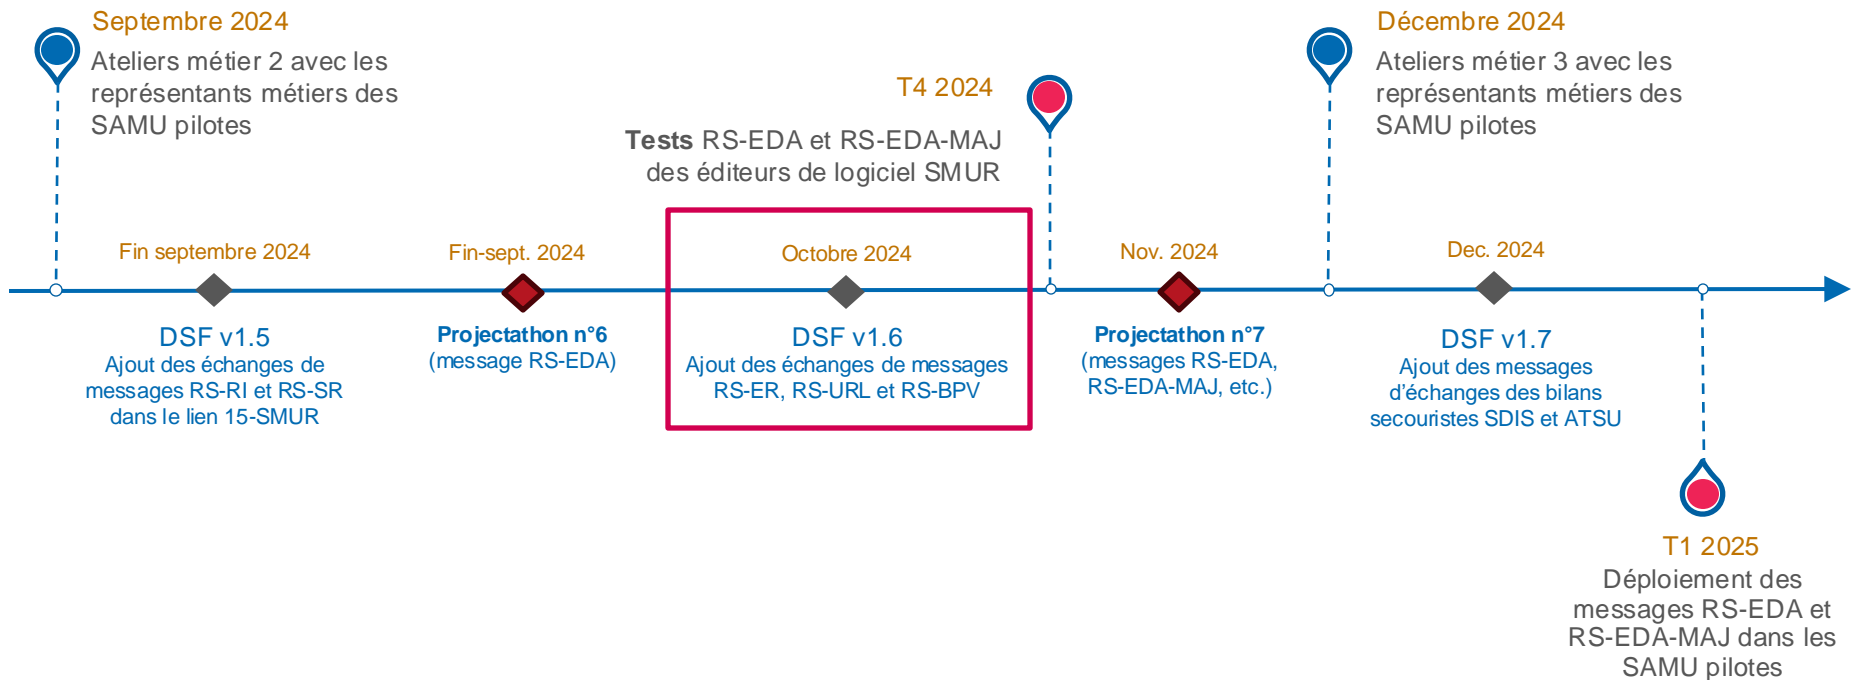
Septembre 2024
Ateliers métier 2 avec les représentants métiers des SAMU pilotes

T4 2024
**Tests** RS-EDA et RS-EDA-MAJ des éditeurs de logiciel SMUR

Décembre 2024
Ateliers métier 3 avec les représentants métiers des SAMU pilotes

Fin septembre 2024
DSF v1.5
Ajout des échanges de messages RS-RI et RS-SR dans le lien 15-SMUR

Fin-sept. 2024
**Projectathon n°6**
(message RS-EDA)

Octobre 2024
DSF v1.6
Ajout des échanges de messages RS-ER, RS-URL et RS-BPV

Nov. 2024
**Projectathon n°7**
(messages RS-EDA, RS-EDA-MAJ, etc.)

Dec. 2024
DSF v1.7
Ajout des messages d'échanges des bilans secouristes SDIS et ATSU

T1 2025
Déploiement des messages RS-EDA et RS-EDA-MAJ dans les SAMU pilotes